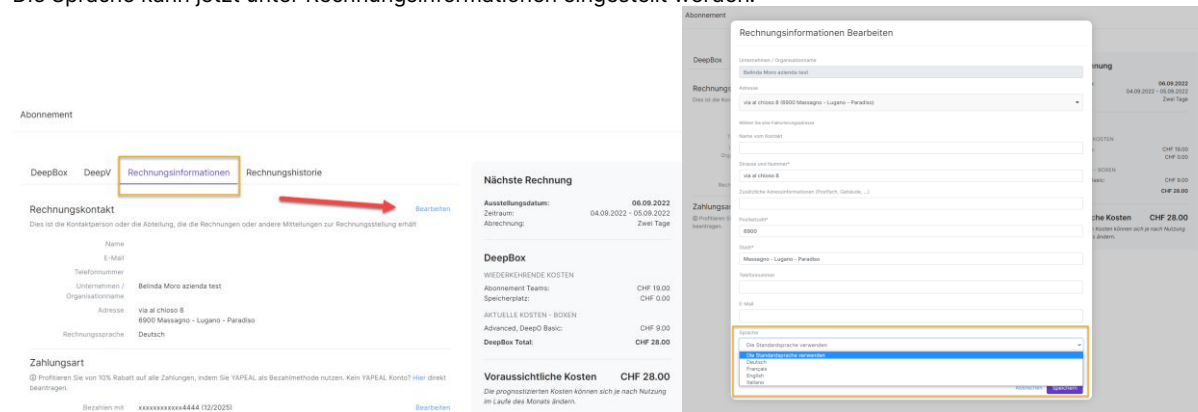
Die Sprache kann jetzt unter Rechnungsinformationen eingestellt werden.

Abonnement

DeepBox DeepV Rechnungsinformationen Rechnungshistorie

Rechnungskontakt

Bearbeiten

Dies ist die Kontaktperson oder die Abteilung, die die Rechnungen oder andere Mitteilungen zur Rechnungsstellung erhält

Name

E-Mail

Telefonnummer

Unternehmen / Organisationname Belinda Moro azienda test

Adresse via al chioso 8
6900 Massagno - Lugano - Paradiso

Rechnungssprache Deutsch

Zahlungsart

Profitieren Sie von 10% Rabatt auf alle Zahlungen, indem Sie YAPEAL als Bezahlmethode nutzen. Kein YAPEAL Konto? Hier direkt beantragen.

Bezahlen mit xxxxxxxxxxxx4444 (12/2025) Bearbeiten

Nächste Rechnung

Ausstellungsdatum: 06.09.2022
Zeitraum: 04.09.2022 - 05.09.2022
Abrechnung: Zwei Tage

DeepBox

WIEDERKEHRENDE KOSTEN
Abonnement Teams: CHF 19.00
Speicherplatz: CHF 0.00

AKTUELLE KOSTEN - BOXEN
Advanced, DeepO Basic: CHF 9.00
DeepBox Total: CHF 28.00

Voraussichtliche Kosten CHF 28.00

Die prognostizierten Kosten können sich je nach Nutzung im Laufe des Monats ändern.

Abonnement

Rechnungsinformationen Bearbeiten

Unternehmen / Organisationsname
Belinda Moro azienda test

Adresse
via al chioso 8 (6900 Massagno - Lugano - Paradiso)

Wählen Sie eine Rechnungsadresse

Name vom Kontakt

Strasse und Nummer*
via al chioso 8

Zusätzliche Adressinformationen (Postfach, Gebäude, ...)

Postleitzahl*
6900

Stadt*
Massagno - Lugano - Paradiso

Telefonnummer

E-Mail

Sprache
Die Standardsprache verwenden
Die Standardsprache verwenden
Deutsch
Français
English
Italiano

Abbrechen Speichern

DeepBox
Rechnung
Dies ist die Kon
nnung
06.09.2022
04.09.2022 - 05.09.2022
Zwei Tage
KOSTEN
CHF 19.00
CHF 0.00
- BOXEN
asic: CHF 9.00
CHF 28.00
Zahlungsart
Profitieren Sie
beantragen.
che Kosten CHF 28.00
Kosten können sich je nach Nutzung
s ändern.